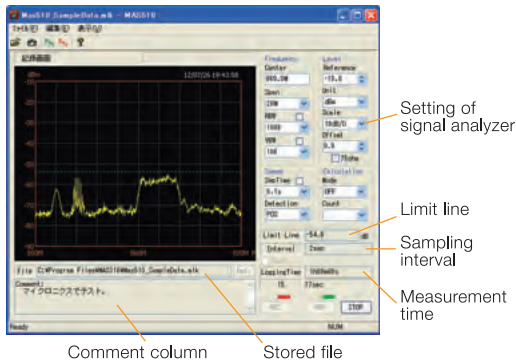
MAS510_SampleData.mlk - MAS510
ファイル(F) 編集(E) 表示(V)
記録画面
dBm
12/07/26-19:43:58
Frequency
Center
869.3M
Span
20M
RBW
100K
VBW
10K
Level
Reference
-10.0
Unit
dBm
Scale
10dB/D
Offset
0.0
75ohm
Sweep
SweTime
0.1s
Detection
POS
Calculation
Mode
OFF
Count
Limit Line
-54.0
Interval
2sec
LoggingTime
1h00m00s
15.
77sec
STOP
File C:¥Program Files¥MAS510¥Mas510_SampleData.mlk
Comment
マイクロニクスでテスト。
Ready
NUM
Setting of signal analyzer
Limit line
Sampling interval
Measurement time
Comment column
Stored file